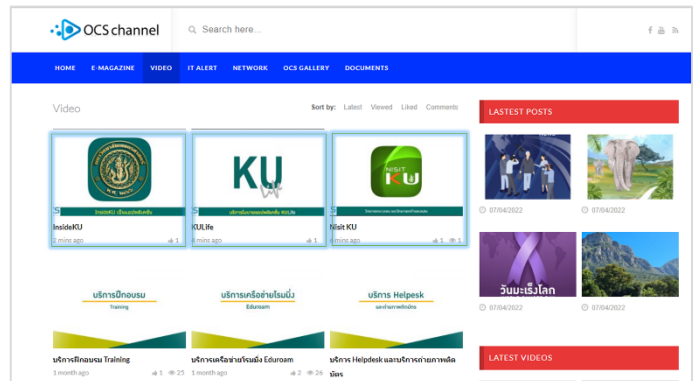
OCS channel

Search here...

HOME E-MAGAZINE VIDEO IT ALERT NETWORK OCS GALLERY DOCUMENTS

Video

Sort by: Latest Viewed Liked Comments

InsideKU
2 min ago 1

KU
KULife
8 min ago 1

NISIT KU
Nisit KU
4 min ago 1 1

บริการฝึกอบรม Training
บริการฝึกอบรม Training
1 month ago 1 25

บริการเครือข่ายไร้สาย Eduroam
บริการเครือข่ายไร้สาย Eduroam
1 month ago 2 26

บริการ Helpdesk
บริการ Helpdesk และบริการถ่ายภาพติดบัตร
1 month ago

LASTEST POSTS

07/04/2022
07/04/2022

วันมะเร็งโลก
07/04/2022
07/04/2022

LATEST VIDEOS